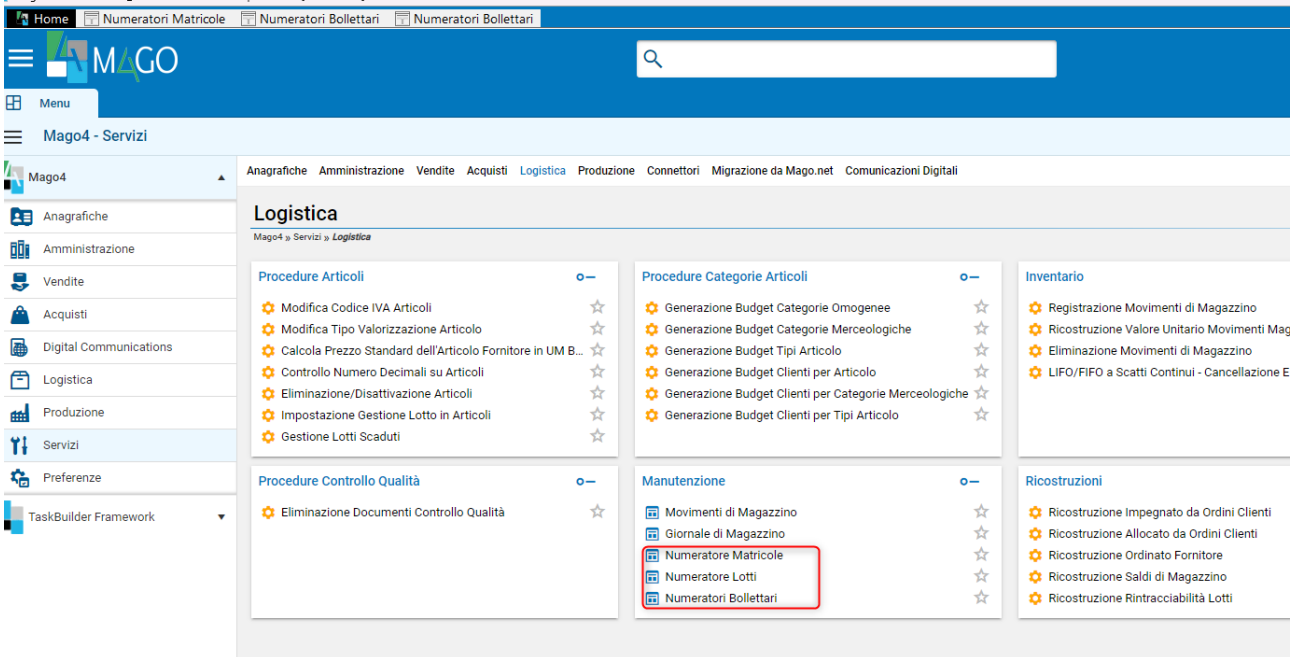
Home | Numeratori Matricole | Numeratori Bollettari | Numeratori Bollettari

MAGO

Menu

Mago4 - Servizi

Mago4
Anagrafiche
Amministrazione
Vendite
Acquisti
Digital Communications
Logistica
Produzione
Servizi
Preferenze
TaskBuilder Framework

Anagrafiche Amministrazione Vendite Acquisti Logistica Produzione Connettori Migrazione da Mago.net Comunicazioni Digitali

Logistica
Mago4 » Servizi » Logistica

Procedure Articoli
Modifica Codice IVA Articoli
Modifica Tipo Valorizzazione Articolo
Calcola Prezzo Standard dell'Articolo Fornitore in UM B...
Controllo Numero Decimali su Articoli
Eliminazione/Disattivazione Articoli
Impostazione Gestione Lotto in Articoli
Gestione Lotti Scaduti

Procedure Categorie Articoli
Generazione Budget Categorie Omogenee
Generazione Budget Categorie Merceologiche
Generazione Budget Tipi Articolo
Generazione Budget Clienti per Articolo
Generazione Budget Clienti per Categorie Merceologiche
Generazione Budget Clienti per Tipi Articolo

Inventario
Registrazione Movimenti di Magazzino
Ricostruzione Valore Unitario Movimenti Mag
Eliminazione Movimenti di Magazzino
LIFO/FIFO a Scatti Continui - Cancellazione E

Procedure Controllo Qualità
Eliminazione Documenti Controllo Qualità

Manutenzione
Movimenti di Magazzino
Giornale di Magazzino
Numeratore Matricole
Numeratore Lotti
Numeratori Bollettari

Ricostruzioni
Ricostruzione Impegnato da Ordini Clienti
Ricostruzione Allocato da Ordini Clienti
Ricostruzione Ordinato Fornitore
Ricostruzione Saldi di Magazzino
Ricostruzione Rintracciabilità Lotti